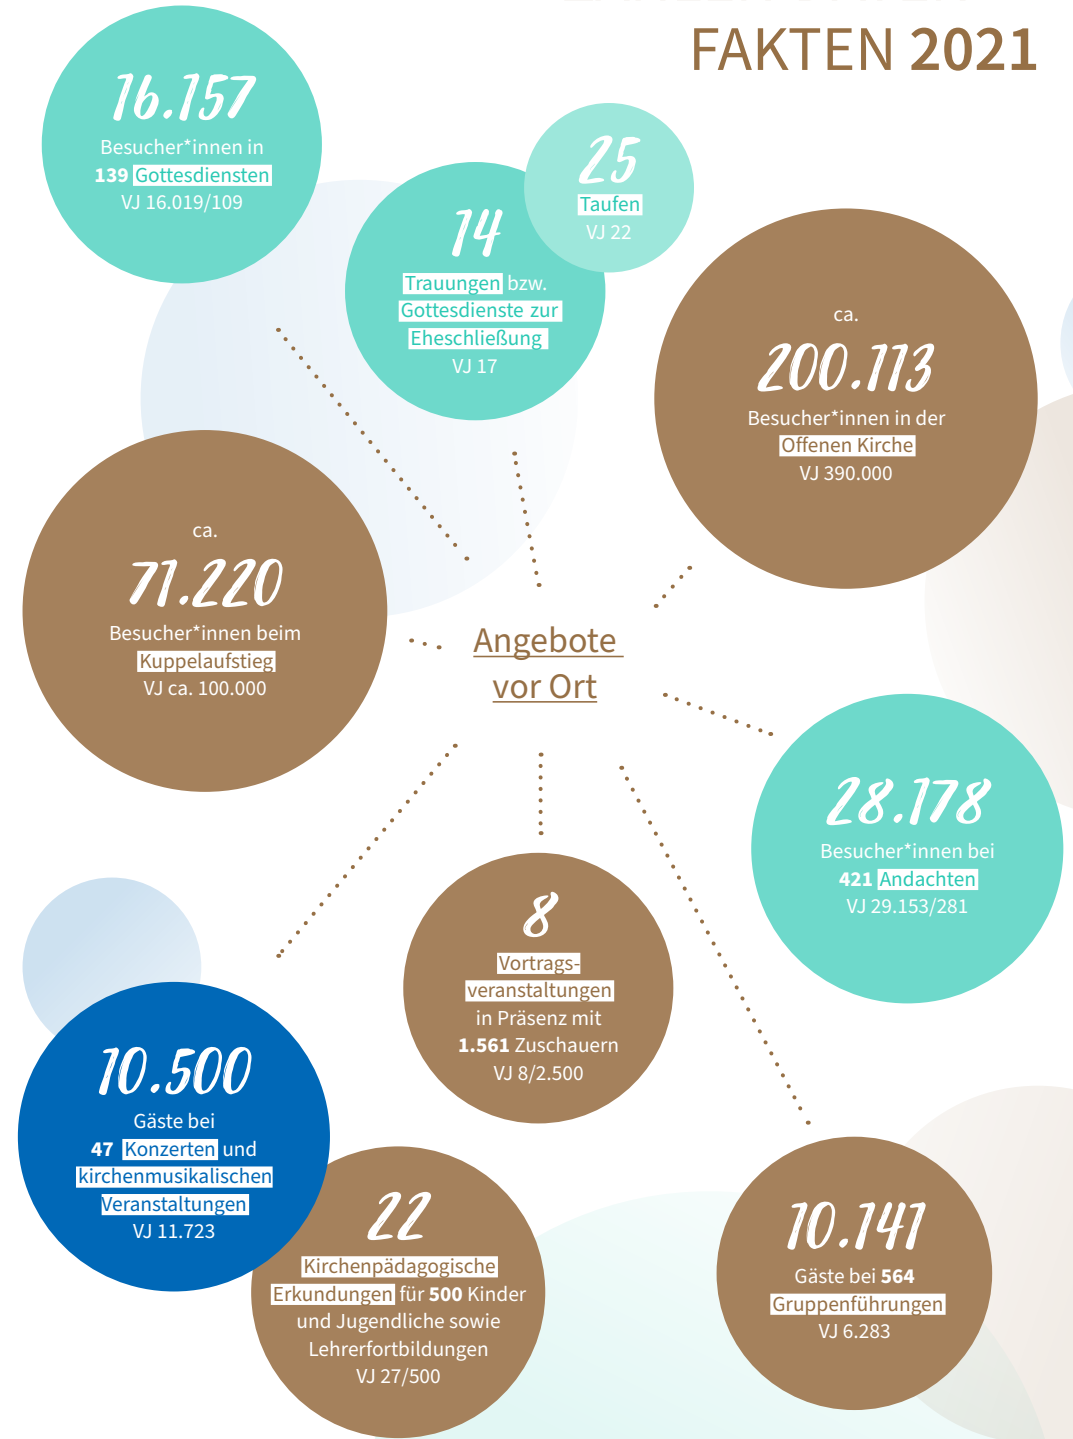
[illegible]
FAKTEN 2021

16.157
Besucher*innen in
139 Gottesdiensten
VJ 16.019/109

25
Taufen
VJ 22

14
Trauungen bzw.
Gottesdienste zur
Eheschließung
VJ 17

ca.
200.113
Besucher*innen in der
Offenen Kirche
VJ 390.000

ca.
71.220
Besucher*innen beim
Kuppelaufstieg
VJ ca. 100.000

Angebote
vor Ort

28.178
Besucher*innen bei
421 Andachten
VJ 29.153/281

8
Vortragsveranstaltungen
in Präsenz mit
1.561 Zuschauern
VJ 8/2.500

10.500
Gäste bei
47 Konzerten und
kirchenmusikalischen
Veranstaltungen
VJ 11.723

22
Kirchenpädagogische
Erkundungen für 500 Kinder
und Jugendliche sowie
Lehrerfortbildungen
VJ 27/500

10.141
Gäste bei 564
Gruppenführungen
VJ 6.283